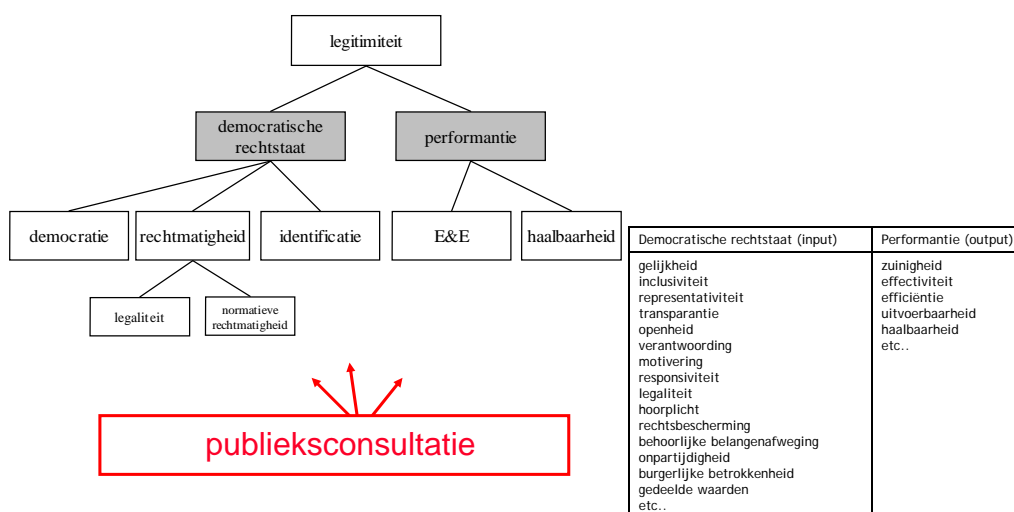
legitimiteit

democratische rechtstaat

performantie

democratie

rechtmatigheid

identificatie

E&E

haalbaarheid

legaliteit

normatieve rechtmatigheid

publieksconsultatie

| Democratische rechtstaat (input) | Performantie (output) |
|---|---|
| gelijkheid<br>inclusiviteit<br>representativiteit<br>transparantie<br>openheid<br>verantwoording<br>motivering<br>responsiviteit<br>legaliteit<br>hoorplicht<br>rechtsbescherming<br>behoorlijke belangenafweging<br>onpartijdigheid<br>burgerlijke betrokkenheid<br>gedeelde waarden<br>etc.. | zuinigheid<br>effectiviteit<br>efficiëntie<br>uitvoerbaarheid<br>haalbaarheid<br>etc.. |